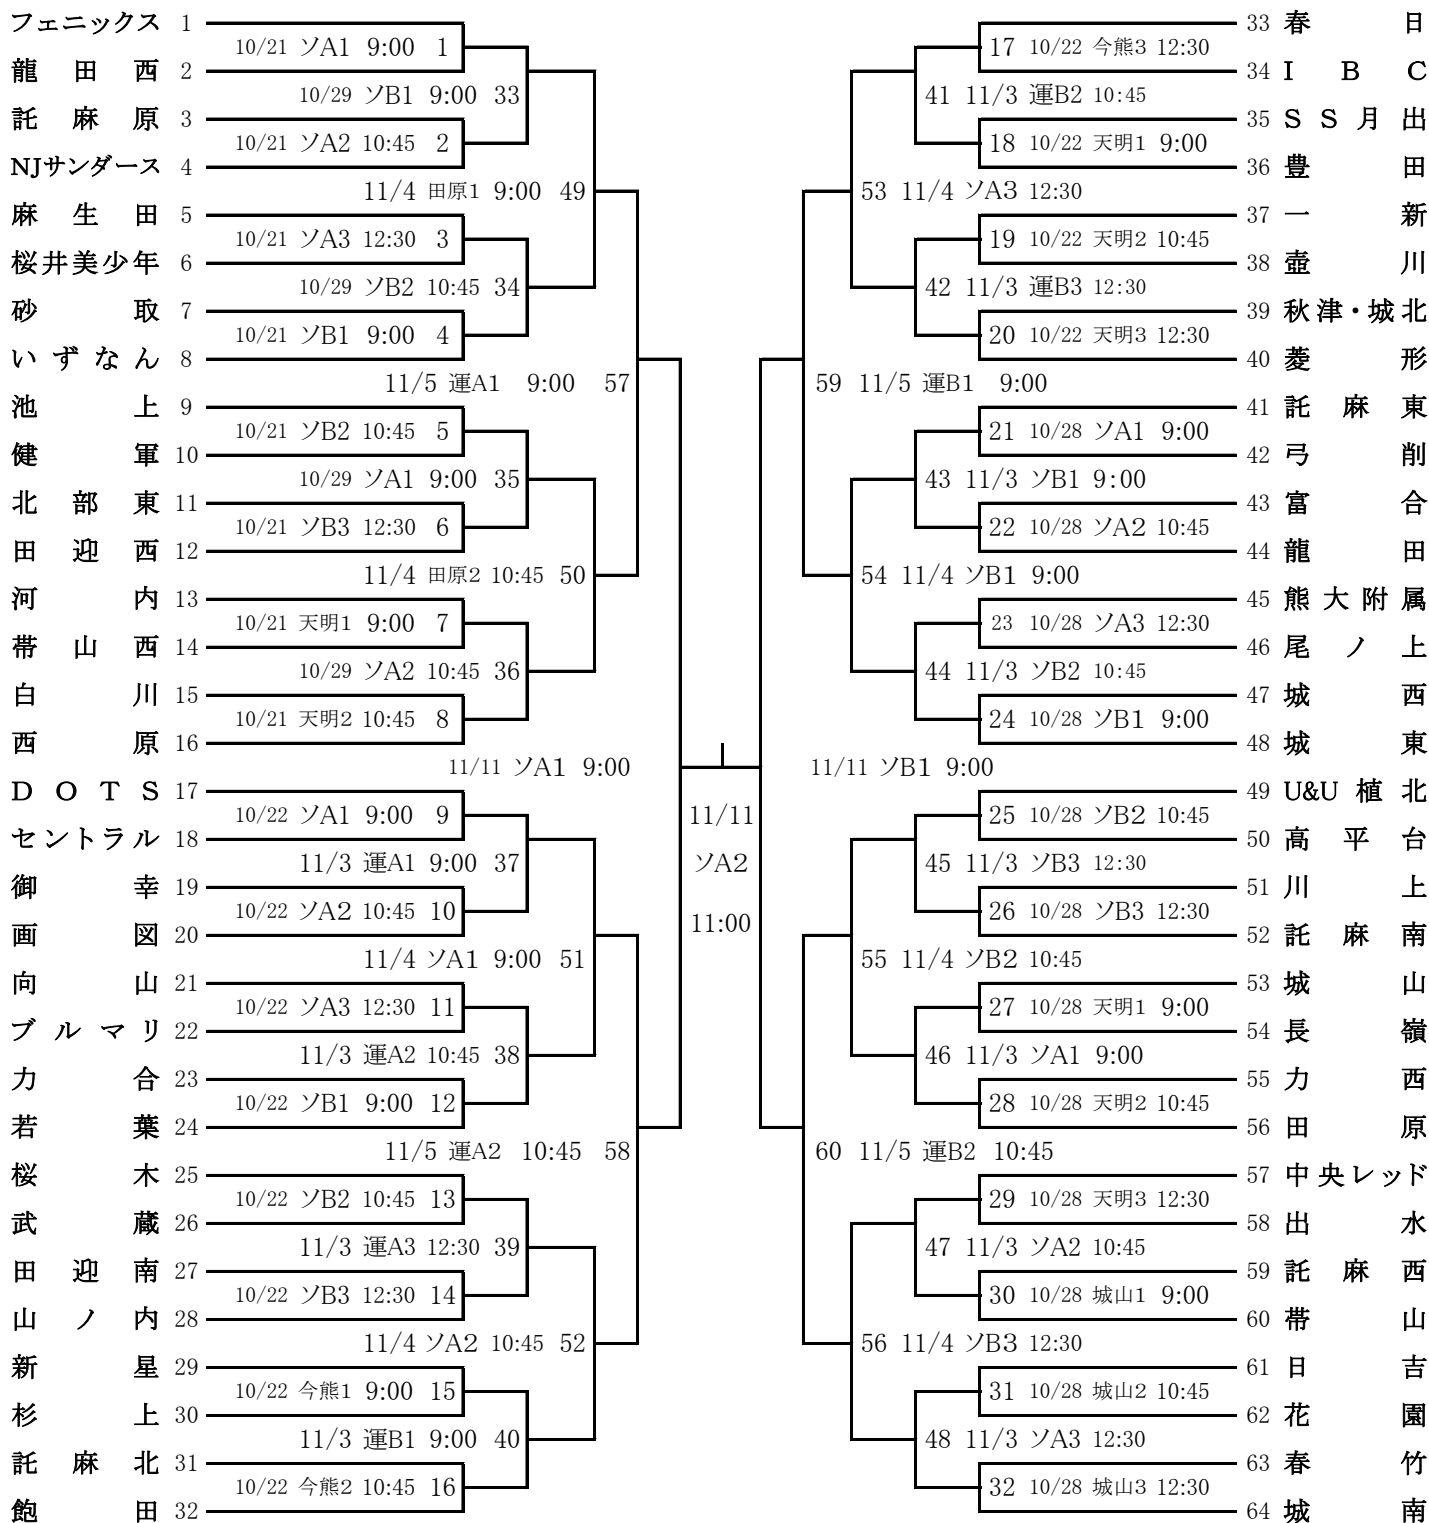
フェニックス 1
龍田西 2
託麻原 3
NJサンダース 4
麻生田 5
桜井美少年 6
砂取 7
いずなん 8
池上 9
健軍 10
北部東 11
田迎西 12
河内 13
帯山西 14
白川 15
西原 16
DOTS 17
セントラル 18
御幸 19
画図 20
向山 21
ブルマリ 22
力合 23
若葉 24
桜木 25
武蔵 26
田迎南 27
山ノ内 28
新星 29
杉上 30
託麻北 31
飽田 32

10/21 ソA1 9:00 1
10/29 ソB1 9:00 33
10/21 ソA2 10:45 2
11/4 田原1 9:00 49
10/21 ソA3 12:30 3
10/29 ソB2 10:45 34
10/21 ソB1 9:00 4
11/5 運A1 9:00 57
10/21 ソB2 10:45 5
10/29 ソA1 9:00 35
10/21 ソB3 12:30 6
11/4 田原2 10:45 50
10/21 天明1 9:00 7
10/29 ソA2 10:45 36
10/21 天明2 10:45 8
11/11 ソA1 9:00
10/22 ソA1 9:00 9
11/3 運A1 9:00 37
10/22 ソA2 10:45 10
11/4 ソA1 9:00 51
10/22 ソA3 12:30 11
11/3 運A2 10:45 38
10/22 ソB1 9:00 12
11/5 運A2 10:45 58
10/22 ソB2 10:45 13
11/3 運A3 12:30 39
10/22 ソB3 12:30 14
11/4 ソA2 10:45 52
10/22 今熊1 9:00 15
11/3 運B1 9:00 40
10/22 今熊2 10:45 16

11/11
ソA2
11:00

17 10/22 今熊3 12:30
41 11/3 運B2 10:45
18 10/22 天明1 9:00
53 11/4 ソA3 12:30
19 10/22 天明2 10:45
42 11/3 運B3 12:30
20 10/22 天明3 12:30
59 11/5 運B1 9:00
21 10/28 ソA1 9:00
43 11/3 ソB1 9:00
22 10/28 ソA2 10:45
54 11/4 ソB1 9:00
23 10/28 ソA3 12:30
44 11/3 ソB2 10:45
24 10/28 ソB1 9:00
11/11 ソB1 9:00
25 10/28 ソB2 10:45
45 11/3 ソB3 12:30
26 10/28 ソB3 12:30
55 11/4 ソB2 10:45
27 10/28 天明1 9:00
46 11/3 ソA1 9:00
28 10/28 天明2 10:45
60 11/5 運B2 10:45
29 10/28 天明3 12:30
47 11/3 ソA2 10:45
30 10/28 城山1 9:00
56 11/4 ソB3 12:30
31 10/28 城山2 10:45
48 11/3 ソA3 12:30
32 10/28 城山3 12:30

33 春日
34 IBC
35 SS月出
36 豊田
37 一新
38 壷川
39 秋津・城北
40 菱形
41 託麻東
42 弓削
43 富合
44 龍田
45 熊大附属
46 尾ノ上
47 城西
48 城東
49 U&U植北
50 高平台
51 川上
52 託麻南
53 城山
54 長嶺
55 力西
56 田原
57 中央レッド
58 出水
59 託麻西
60 帯山
61 日吉
62 花園
63 春竹
64 城南